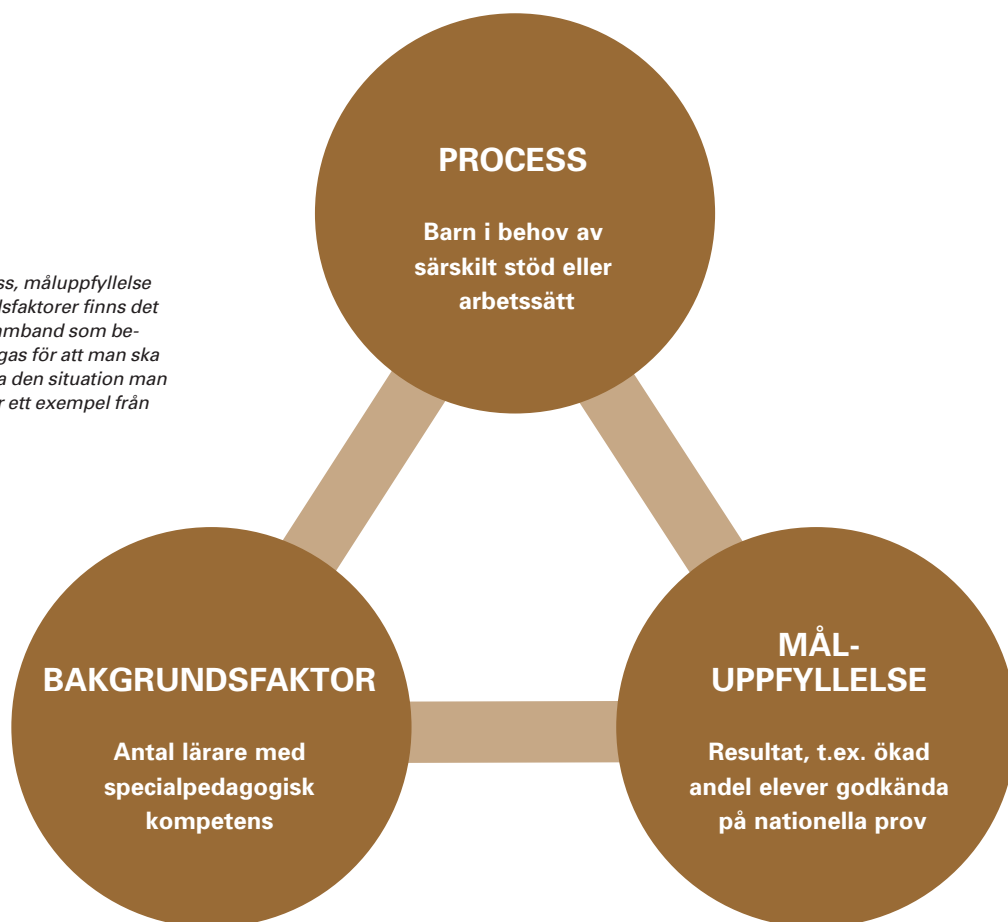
ss, måluppfyllelse
lsfaktorer finns det
mband som be-
gas för att man ska
a den situation man
r ett exempel från

PROCESS

Barn i behov av särskilt stöd eller arbetssätt

BAKGRUNDSFAKTOR

Antal lärare med specialpedagogisk kompetens

MÅL-UPPFYLLELSE

Resultat, t.ex. ökad andel elever godkända på nationella prov